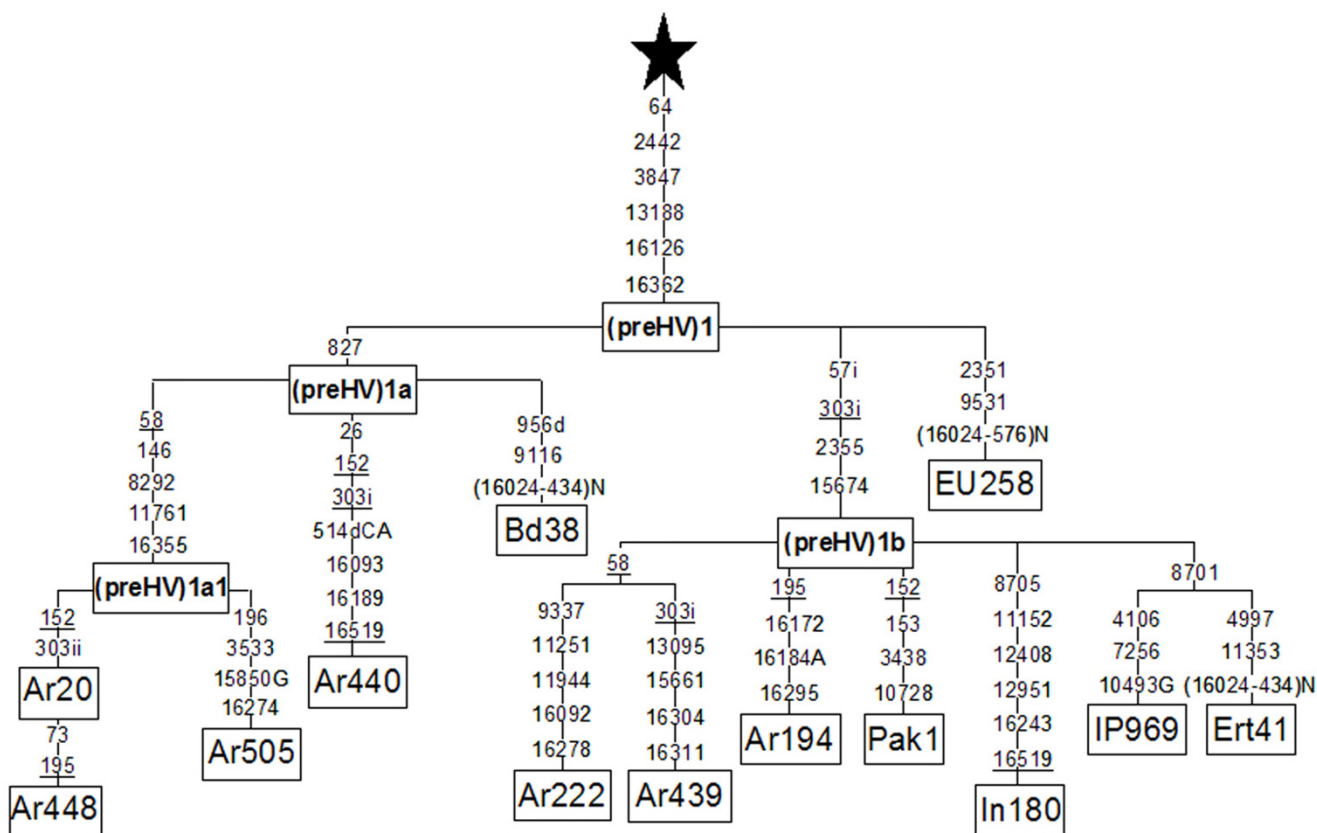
64
2442
3847
13188
16126
16362
(preHV)1

827
(preHV)1a
58
146
8292
11761
16355
(preHV)1a1
152
303ii
Ar20
73
195
Ar448
196
3533
15850G
16274
Ar505
26
152
303i
514dCA
16093
16189
16519
Ar440
956d
9116
(16024-434)N
Bd38

57i
303i
2355
15674
(preHV)1b
58
9337
11251
11944
16092
16278
Ar222
303i
13095
15661
16304
16311
Ar439
195
16172
16184A
16295
Ar194
152
153
3438
10728
Pak1
8705
11152
12408
12951
16243
16519
In180
8701
4106
7256
10493G
IP969
4997
11353
(16024-434)N
Ert41

2351
9531
(16024-576)N
EU258